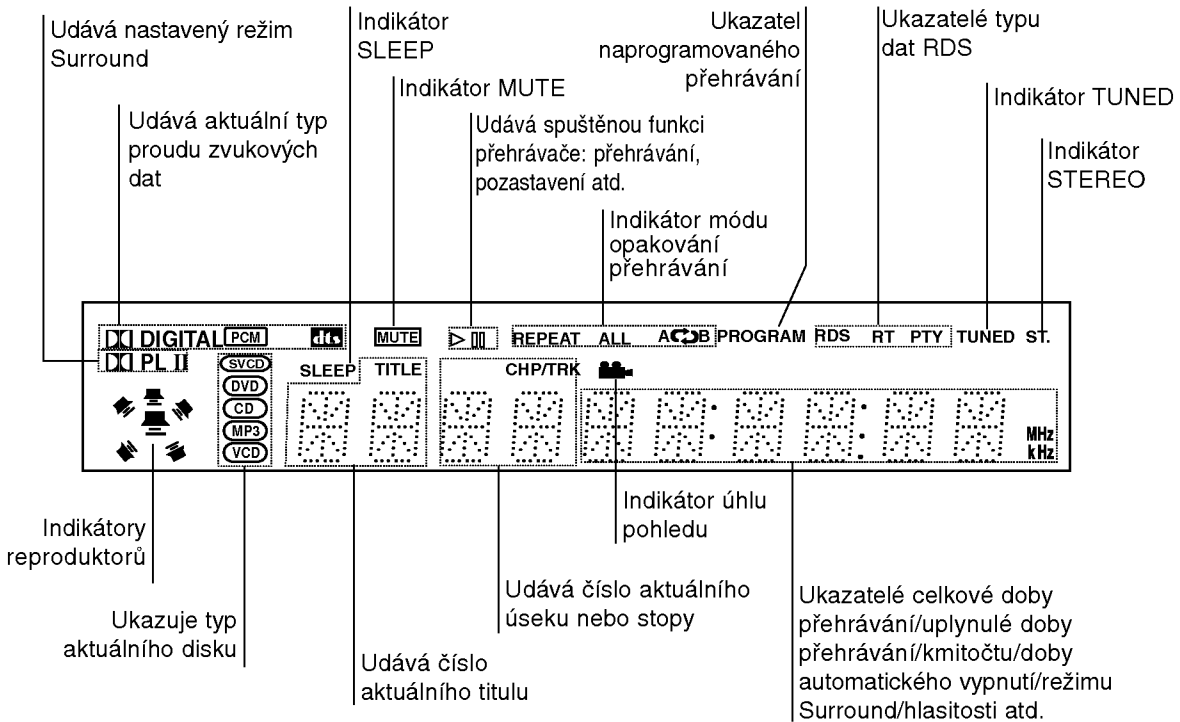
Udává nastavený režim Surround

Indikátor SLEEP

Ukazatel naprogramovaného přehrávání

Ukazatelé typu dat RDS

Udává aktuální typ proudu zvukových dat

Indikátor MUTE

Indikátor TUNED

Udává spuštěnou funkci přehrávače: přehrávání, pozastavení atd.

Indikátor STEREO

Indikátor módu opakování přehrávání

DIGITAL PCM dts MUTE ▷ ǁ REPEAT ALL A B PROGRAM RDS RT PTY TUNED ST.

PL II SVCD DVD CD MP3 VCD SLEEP TITLE CHP/TRK

MHz kHz

Indikátory reproduktorů

Indikátor úhlu pohledu

Udává číslo aktuálního úseku nebo stopy

Ukazatelé celkové doby přehrávání/uplynulé doby přehrávání/kmitočtu/doby automatického vypnutí/režimu Surround/hlasitosti atd.

Ukazuje typ aktuálního disku

Udává číslo aktuálního titulu